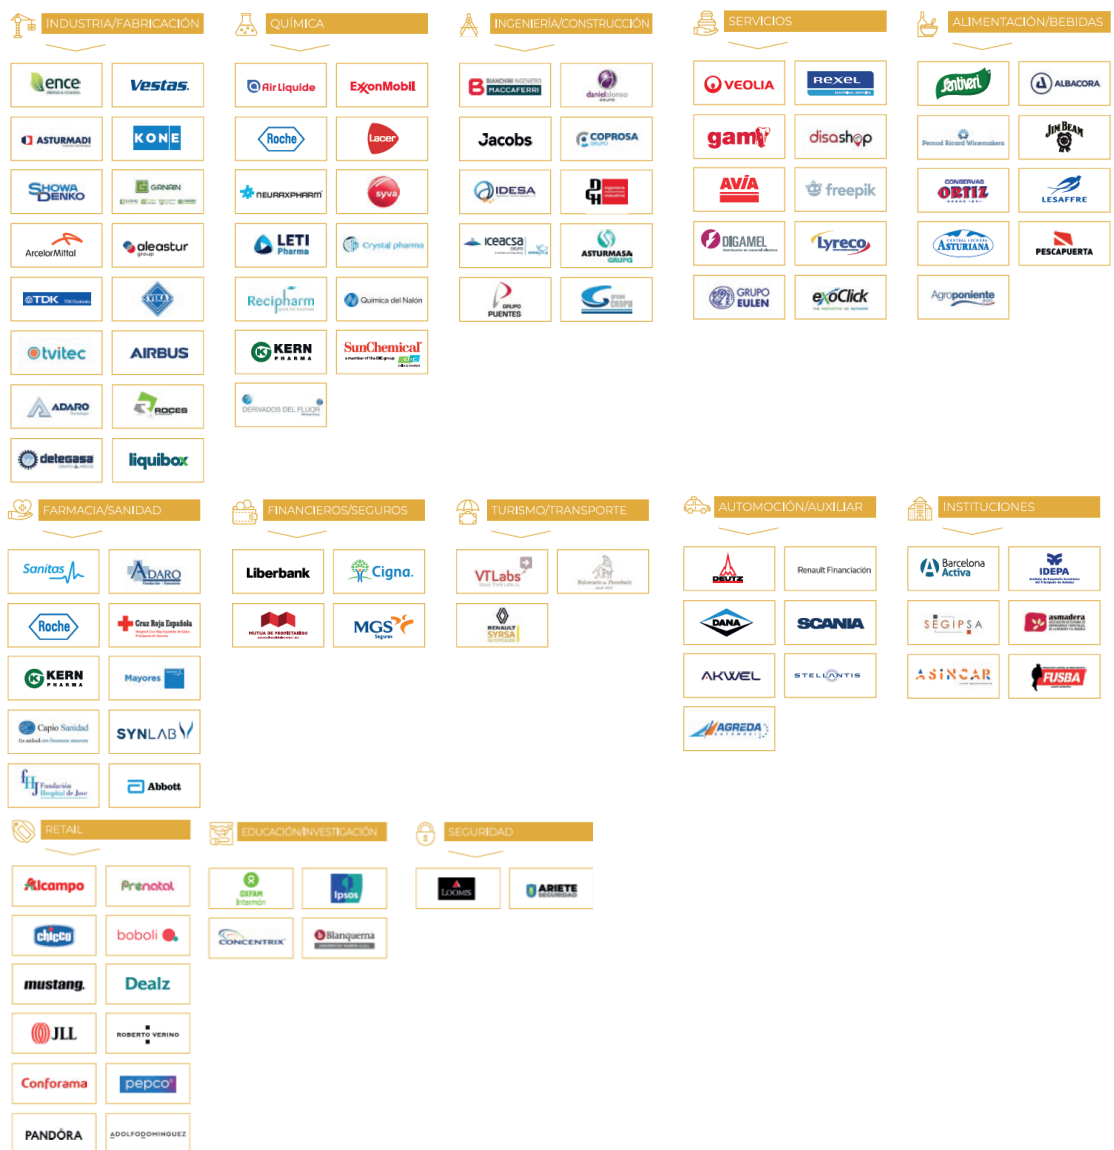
INDUSTRIA/FABRICACIÓN

ence
Vestas.
ASTURMADI
KONE
SHOWA DENKO
GANAIN
ArcelorMittal
aleastur group
TDK
VIKA
tvitec
AIRBUS
ADARO
ROCES
delegasa
liquibox

QUÍMICA

Air Liquide
ExxonMobil
Roche
Lacer
NEURAXPHARM
syva
LETI Pharma
Crystal pharma
Recipharm
Química del Nalón
KERN PHARMA
SunChemical
DERIVADOS DEL FLUOR

INGENIERÍA/CONSTRUCCIÓN

BIANCHINI INGENIERO MACCAFERRI
danielalonso
Jacobs
COPROSA
IDESA
Iceacsa
ASTURMASA GRUPO
GRUPO PUENTES

SERVICIOS

VEOLIA
rexel
gam
disashop
AVIA
freepik
DIGAMEL
Lyreco
GRUPO EULEN
exoClick

ALIMENTACIÓN/BEBIDAS

Santiveri
ALBACORA
Pernod Ricard Winemakers
JIM BEAM
CONSERVAS ORTIZ
LESAFFRE
CENTRAL LECHERA ASTURIANA
PESCAPUERTA
Agroponiente

FARMACIA/SANIDAD

Sanitas
ADARO
Roche
Cruz Roja Española
KERN PHARMA
Mayores
Capio Sanidad
SYNLAB
Fundación Hospital de Jove
Abbott

FINANCIEROS/SEGUROS

Liberbank
Cigna.
MUTUA DE PROPIETARIOS
MGS Seguros

TURISMO/TRANSPORTE

VTLabs
RENAULT SYRSA

AUTOMOCIÓN/AUXILIAR

DEUTZ
Renault Financiación
DANA
SCANIA
AKWEL
STELLANTIS
AGREDA

INSTITUCIONES

Barcelona Activa
IDEPA
SEGIPSA
asmadera
ASINCAR
FUSBA

RETAIL

Alcampo
Prenatal
chicco
boboli
mustang.
Dealz
JLL
ROBERTO VERINO
Conforama
pepco
PANDORA
ADOLFODOMINGUEZ

EDUCACIÓN/INVESTIGACIÓN

OXFAM Intermón
Ipsos
CONCENTRIX
Blanquerna

SEGURIDAD

LOOMIS
ARIETE SEGURIDAD